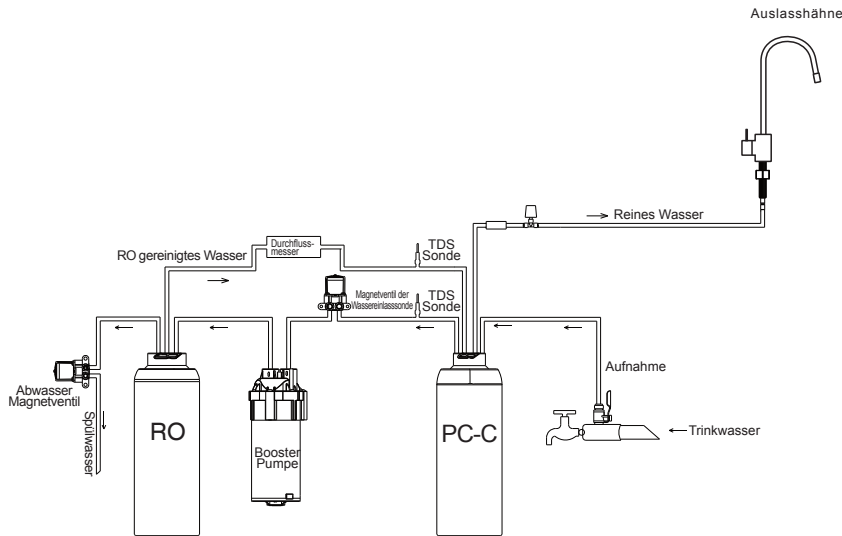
Auslasshähne

Reines Wasser

RO gereinigtes Wasser

Durchflussmesser

TDS Sonde

Magnetventil der Wassereinlasssonde

TDS Sonde

Abwasser Magnetventil

Spülwasser

RO

Booster Pumpe

PC-C

Aufnahme

Trinkwasser